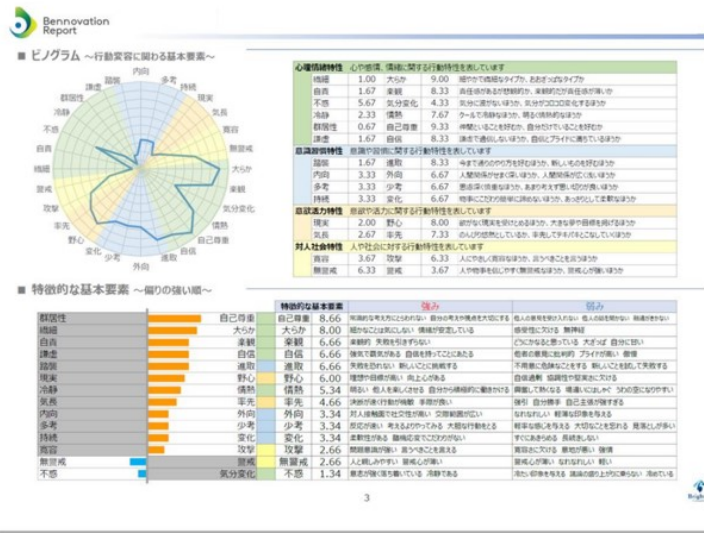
Bennovation Report

■ ビノグラム ～行動変容に関わる基本要素～

内向
多考
持続
現実
気長
寡容
無警戒
大らか
楽観
気分変化
自己尊重
進取
外向
少考
変化
野心
攻撃
警戒
自責
不感
冷静
群居性
謙虚
踏襲
繊細

心理情緒特性 心や感情、情緒に関する行動特性を表しています

| | | | | |
|---|---|---|---|---|
| 繊細 | 1.00 | 大らか | 9.00 | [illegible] |
| 自責 | 1.67 | 楽観 | 8.33 | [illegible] |
| 不感 | 5.67 | 気分変化 | 4.33 | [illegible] |
| 冷静 | 2.33 | 情熱 | 7.67 | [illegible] |
| 群居性 | 0.67 | 自己尊重 | 9.33 | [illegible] |
| 謙虚 | 1.67 | 自信 | 8.33 | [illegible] |

意識認知特性 意識や認知に関する行動特性を表しています

| | | | | |
|---|---|---|---|---|
| 踏襲 | 1.67 | 進取 | 8.33 | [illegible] |
| 内向 | 3.33 | 外向 | 6.67 | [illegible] |
| 多考 | 3.33 | 少考 | 6.67 | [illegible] |
| 持続 | 3.33 | 変化 | 6.67 | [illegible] |

意欲活力特性 意欲や活力に関する行動特性を表しています

| | | | | |
|---|---|---|---|---|
| 現実 | 2.00 | 野心 | 8.00 | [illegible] |
| 気長 | 2.67 | 早気 | 7.33 | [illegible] |

対人社会特性 人や社会に対する行動特性を表しています

| | | | | |
|---|---|---|---|---|
| 寡容 | 3.67 | 攻撃 | 6.33 | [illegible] |
| 無警戒 | 6.33 | 警戒 | 3.67 | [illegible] |

■ 特徴的な基本要素 ～偏りの強い順～

| | | 特徴的な基本要素 | | 強み | 弱み |
|---|---|---|---|---|---|
| 群居性 | 自己尊重 | 自己尊重 | 8.66 | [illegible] | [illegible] |
| 繊細 | 大らか | 大らか | 8.00 | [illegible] | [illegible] |
| 自責 | 楽観 | 楽観 | 6.66 | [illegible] | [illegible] |
| 謙虚 | 自信 | 自信 | 6.66 | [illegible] | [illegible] |
| 踏襲 | 進取 | 進取 | 6.66 | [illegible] | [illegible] |
| 現実 | 野心 | 野心 | 6.00 | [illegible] | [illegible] |
| 冷静 | 情熱 | 情熱 | 5.34 | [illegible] | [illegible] |
| 気長 | 早気 | 早気 | 4.66 | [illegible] | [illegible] |
| 内向 | 外向 | 外向 | 3.34 | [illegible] | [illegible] |
| 多考 | 少考 | 少考 | 3.34 | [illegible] | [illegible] |
| 持続 | 変化 | 変化 | 3.34 | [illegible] | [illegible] |
| 寡容 | 攻撃 | 攻撃 | 2.66 | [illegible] | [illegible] |
| 無警戒 | 警戒 | 無警戒 | 2.66 | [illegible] | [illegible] |
| 不感 | 気分変化 | 不感 | 1.34 | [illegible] | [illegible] |

3

Bri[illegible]